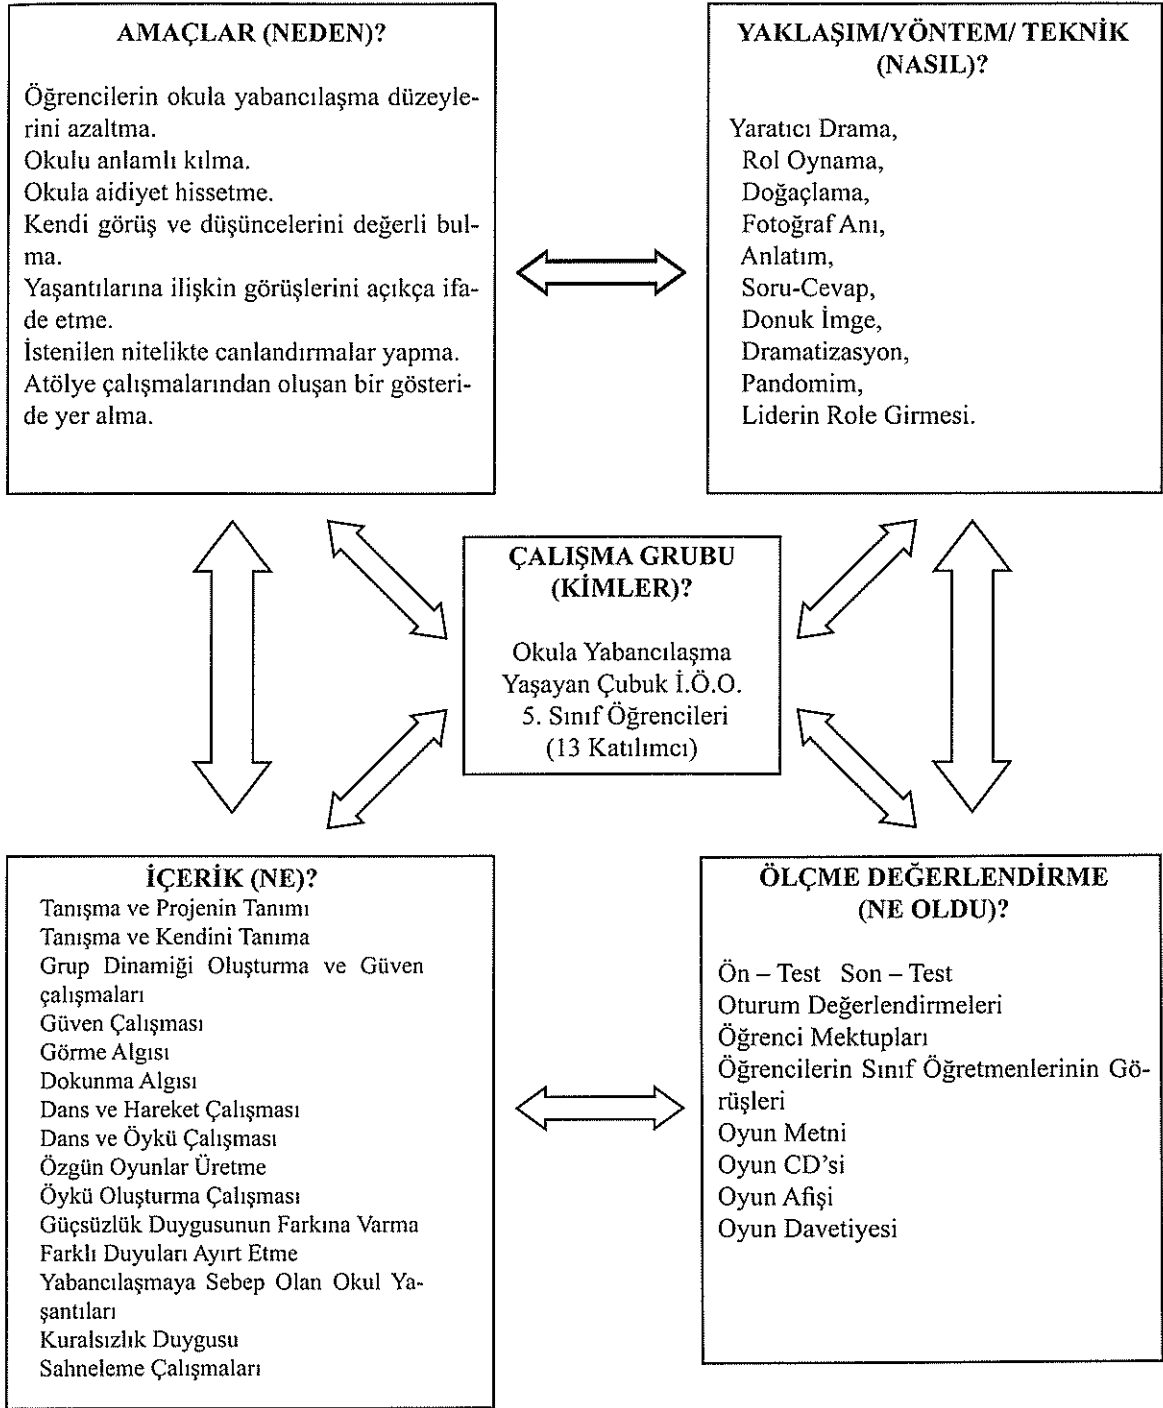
AMAÇLAR (NEDEN)?

Öğrencilerin okula yabancılaşma düzeylerini azaltma.
Okulu anlamlı kılma.
Okula aidiyet hissetme.
Kendi görüş ve düşüncelerini değerli bulma.
Yaşantılarına ilişkin görüşlerini açıkça ifade etme.
İstenilen nitelikte canlandırmalar yapma.
Atölye çalışmalarından oluşan bir gösteride yer alma.

YAKLAŞIM/YÖNTEM/ TEKNİK (NASIL)?

Yaratıcı Drama,
Rol Oynama,
Doğaçlama,
Fotoğraf Anı,
Anlatım,
Soru-Cevap,
Donuk İmge,
Dramatizasyon,
Pandomim,
Liderin Role Girmesi.

ÇALIŞMA GRUBU (KİMLER)?

Okula Yabancılaşma Yaşayan Çubuk İ.Ö.O. 5. Sınıf Öğrencileri (13 Katılımcı)

İÇERİK (NE)?
Tanışma ve Projenin Tanımı
Tanışma ve Kendini Tanıma
Grup Dinamiği Oluşturma ve Güven çalışmaları
Güven Çalışması
Görme Algısı
Dokunma Algısı
Dans ve Hareket Çalışması
Dans ve Öykü Çalışması
Özgün Oyunlar Üretme
Öykü Oluşturma Çalışması
Güçsüzlük Duygusunun Farkına Varma
Farklı Duyuları Ayırt Etme
Yabancılaşmaya Sebep Olan Okul Yaşantıları
Kuralsızlık Duygusu
Sahneleme Çalışmaları

ÖLÇME DEĞERLENDİRME (NE OLDU)?

Ön – Test Son – Test
Oturum Değerlendirmeleri
Öğrenci Mektupları
Öğrencilerin Sınıf Öğretmenlerinin Görüşleri
Oyun Metni
Oyun CD'si
Oyun Afişi
Oyun Davetiyesi